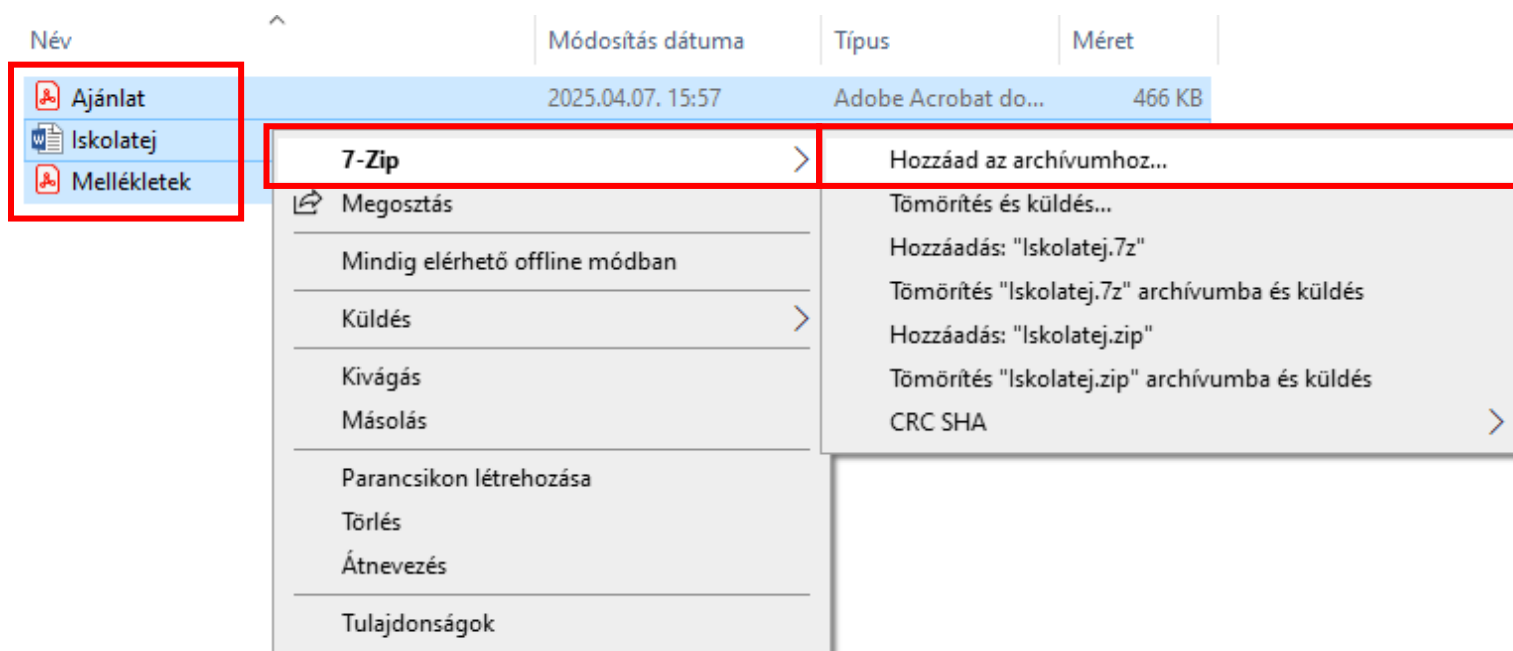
| Név | Módosítás dátuma | Típus | Méret |
|---|---|---|---|
| Ajánlat | 2025.04.07. 15:57 | Adobe Acrobat do... | 466 KB |
| Iskolatej | | | |
| Mellékletek | | | |

7-Zip
Megosztás
Mindig elérhető offline módban
Küldés
Kivágás
Másolás
Parancsikon létrehozása
Törlés
Átnevezés
Tulajdonságok

Hozzáad az archívumhoz...
Tömörítés és küldés...
Hozzáadás: "Iskolatej.7z"
Tömörítés "Iskolatej.7z" archívumba és küldés
Hozzáadás: "Iskolatej.zip"
Tömörítés "Iskolatej.zip" archívumba és küldés
CRC SHA